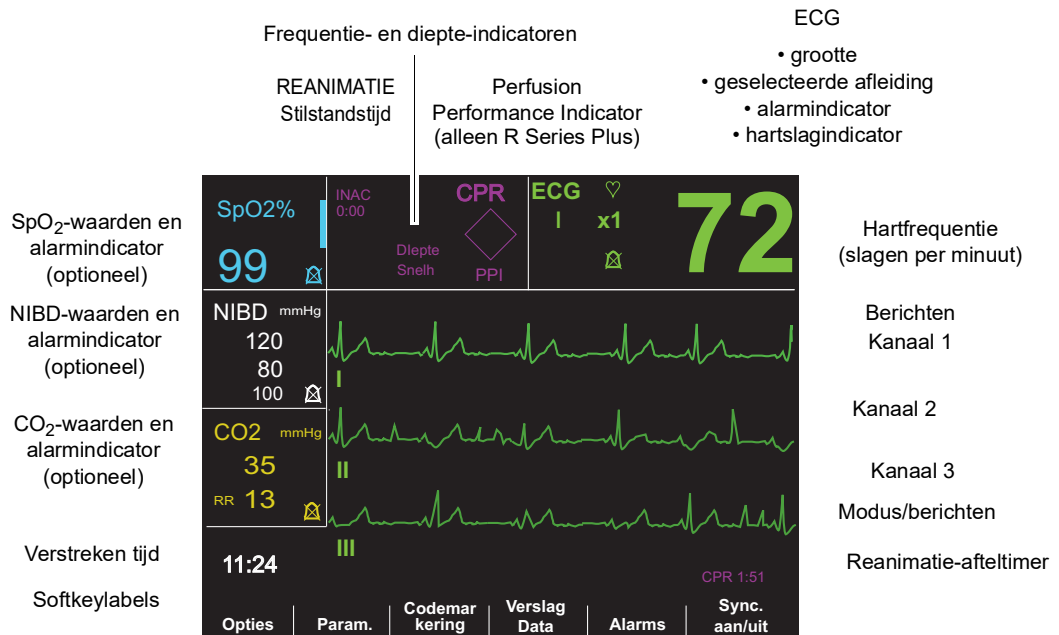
Frequentie- en diepte-indicatoren

ECG
• grootte
• geselecteerde afleiding
• alarmindicator
• hartslagindicator

REANIMATIE
Stilstandstijd

Perfusion
Performance Indicator
(alleen R Series Plus)

$SpO_2$-waarden en alarmindicator (optioneel)

SpO2%
99

INAC
0:00

Dlepte
Snelh

CPR
PPI

ECG
I
x1

72

Hartfrequentie (slagen per minuut)

NIBD-waarden en alarmindicator (optioneel)

NIBD mmHg
120
80
100

Berichten
Kanaal 1

I

Kanaal 2

$CO_2$-waarden en alarmindicator (optioneel)

CO2 mmHg
35
RR 13

II

Kanaal 3

Modus/berichten

III

Verstreken tijd

11:24

Reanimatie-afteltimer

CPR 1:51

Softkeylabels

| Opties | Param. | Codemar kering | Verslag Data | Alarms | Sync. aan/uit |